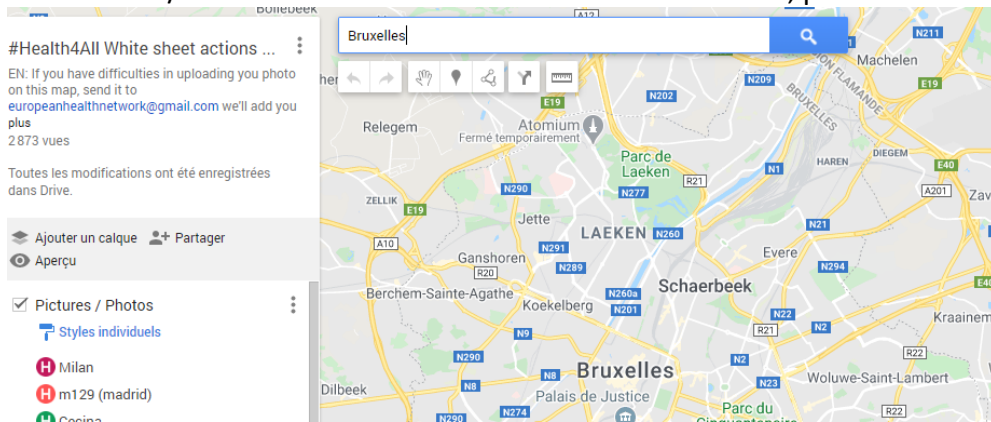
#Health4All White sheet actions ...

EN: If you have difficulties in uploading you photo on this map, send it to europeanhealthnetwork@gmail.com we'll add you
plus
2 873 vues

Toutes les modifications ont été enregistrées dans Drive.

Ajouter un calque
Partager
Aperçu

Pictures / Photos
Styles individuels
Milan
m129 (madrid)
Cocina

Bruxelles

Bollebeek
A12
N211
Machelen
N209
E19
N202
Relegem
Atomium
Fermé temporairement
Parc de Laeken
N290
N277
R21
N1
HAREN
DIEGEM
E40
A201
ZELLIK
E19
Jette
A10
N291
LAEKEN
N260
N21
Ganshoren
R20
N289
Evere
N294
Berchem-Sainte-Agathe
Koekelberg
N260a
Schaerbeek
N201
N22
Kraainem
N9
R21
N290
N2
R22
N8
Bruxelles
N23
Woluwe-Saint-Lambert
Dilbeek
Palais de Justice
N290
N274
Parc du Cinquantenaire
R22